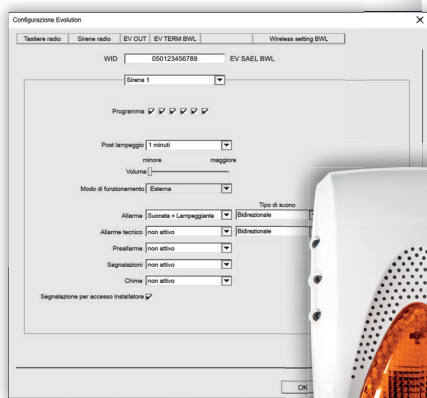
Configurazione Evolution

×

Tastiere radio | Sirene radio | EV OUT | EV TERM BWL | Wireless setting BWL

WID 050123456789 EV SAEL BWL

Sirena 1

Programma

Post lampeggio 1 minuti

minore maggiore

Volume

Modo di funzionamento Esterna

Tipo di suono

Allarme Suonata + Lampeggiante Bidirezionale

Allarme tecnico non attivo Bidirezionale

Preallarme non attivo

Segnalazioni non attivo

Chime non attivo

Segnalazione per accesso installatore

OK